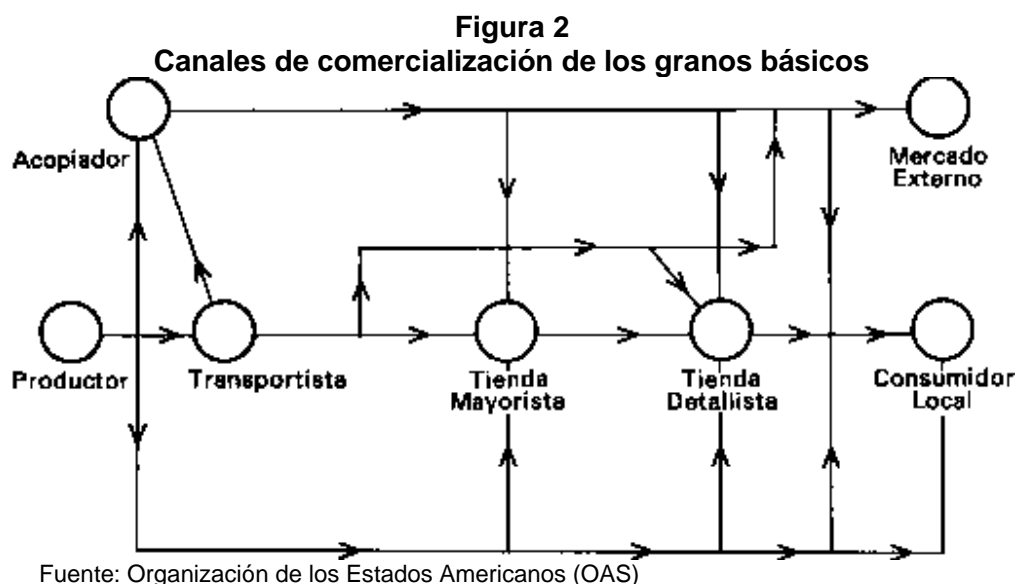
Figura 2
Canales de comercialización de los granos básicos

Acopiador

Mercado Externo

Productor

Transportista

Tienda Mayorista

Tienda Detallista

Consumidor Local

Fuente: Organización de los Estados Americanos (OAS)